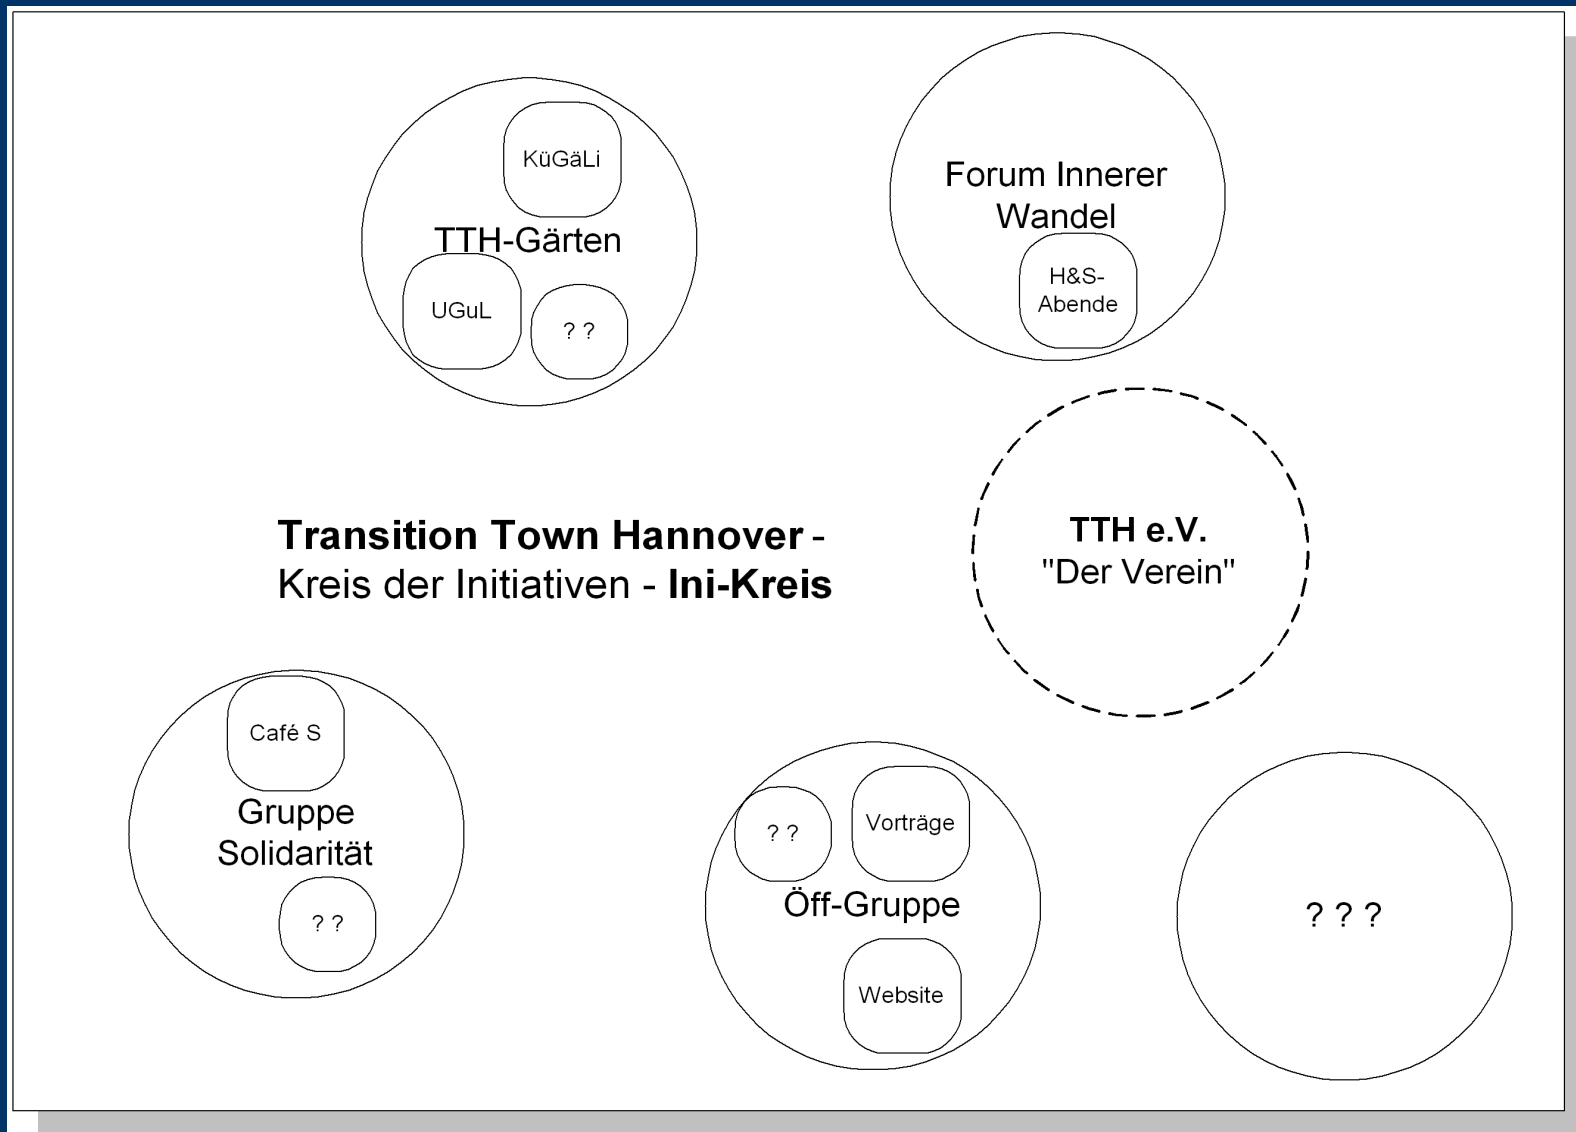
KüGäLi

TTH-Gärten

UGuL

? ?

Forum Innerer Wandel

H&S-Abende

Transition Town Hannover - Kreis der Initiativen - Ini-Kreis

TTH e.V.
"Der Verein"

Café S

Gruppe Solidarität

? ?

? ?

Vorträge

Öff-Gruppe

Website

? ? ?